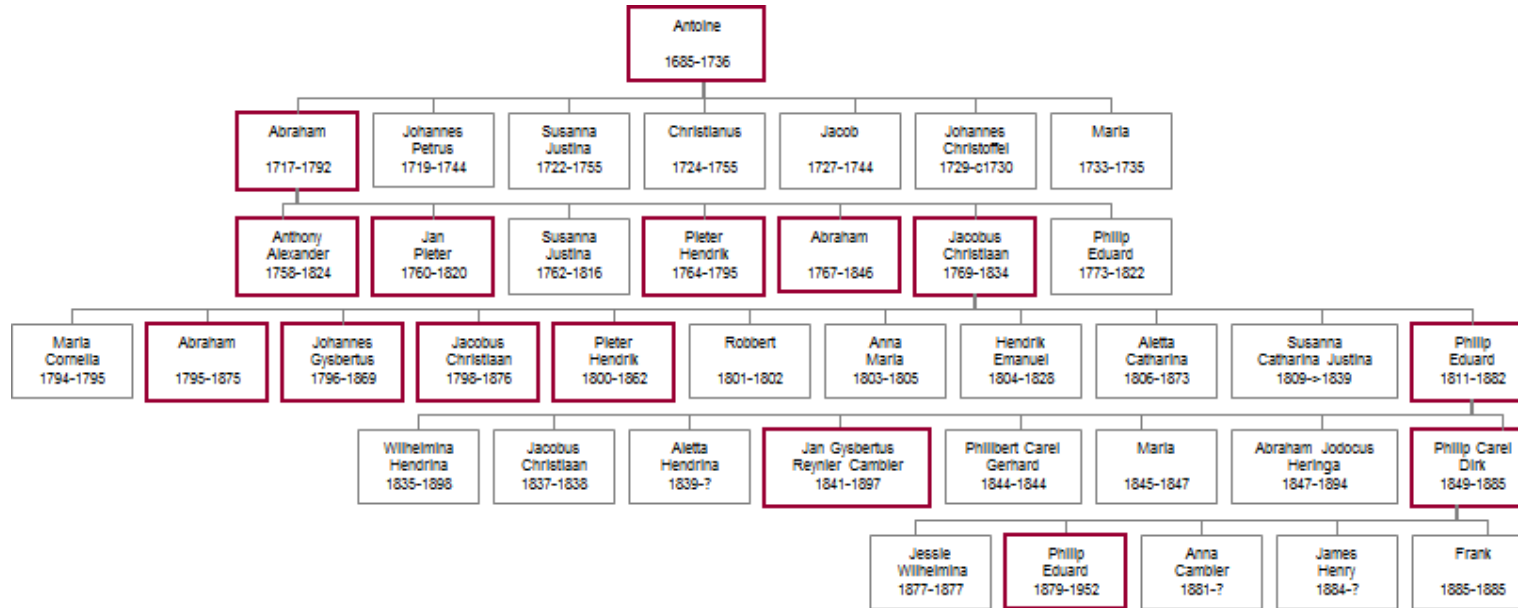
Antoine
1685-1736

Abraham
1717-1792

Johannes Petrus
1719-1744

Susanna Justina
1722-1755

Christianus
1724-1755

Jacob
1727-1744

Johannes Christoffel
1729-c1730

Maria
1733-1735

Anthony Alexander
1758-1824

Jan Pieter
1760-1820

Susanna Justina
1762-1816

Pieter Hendrik
1764-1795

Abraham
1767-1846

Jacobus Christiaan
1769-1834

Philip Eduard
1773-1822

Maria Cornelia
1794-1795

Abraham
1795-1875

Johannes Gysbertus
1796-1869

Jacobus Christiaan
1798-1876

Pieter Hendrik
1800-1862

Robbert
1801-1802

Anna Maria
1803-1805

Hendrik Emanuel
1804-1828

Aletta Catharina
1806-1873

Susanna Catharina Justina
1809->1839

Philip Eduard
1811-1882

Wilhelmina Hendrina
1835-1898

Jacobus Christiaan
1837-1838

Aletta Hendrina
1839-?

Jan Gysbertus Reynier Cambier
1841-1897

Philibert Carel Gerhard
1844-1844

Maria
1845-1847

Abraham Jodocus Heringa
1847-1894

Philip Carel Dirk
1849-1885

Jessie Wilhelmina
1877-1877

Philip Eduard
1879-1952

Anna Cambier
1881-?

James Henry
1884-?

Frank
1885-1885